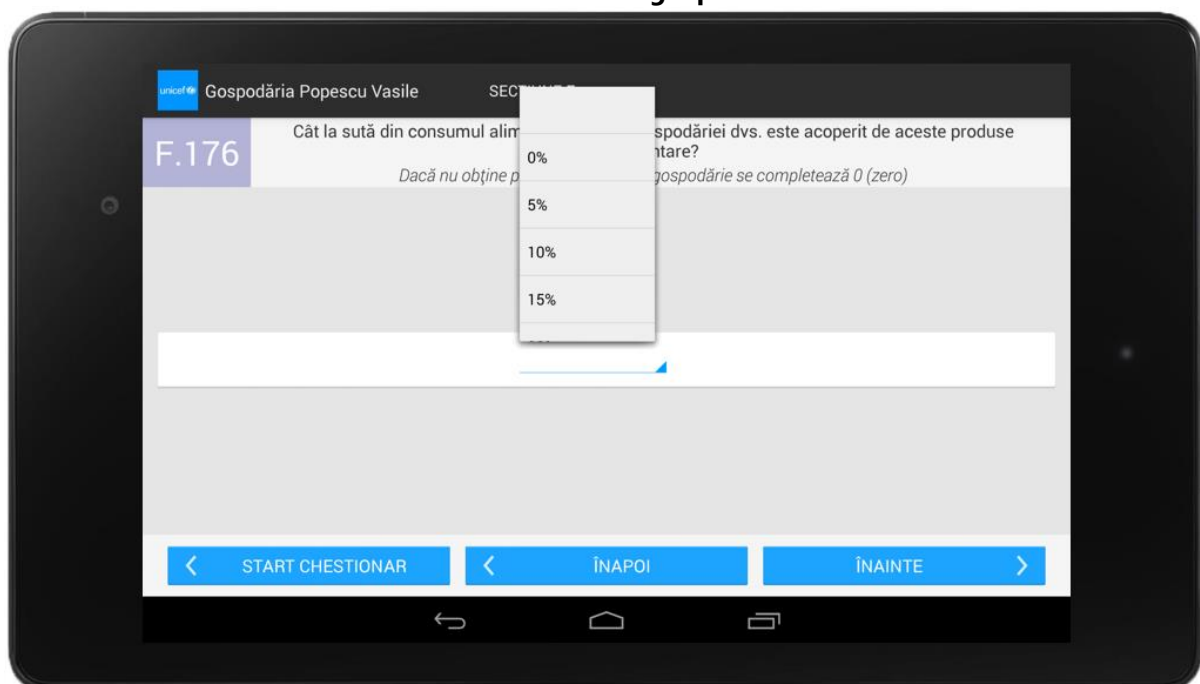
unicef Gospodăria Popescu Vasile SEC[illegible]

F.176

Cât la sută din consumul alim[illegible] spodăriei dvs. este acoperit de aceste produse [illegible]ntare?

Dacă nu obține p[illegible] gospodărie se completează 0 (zero)

0%

5%

10%

15%

START CHESTIONAR

ÎNAPOI

ÎNAINTE